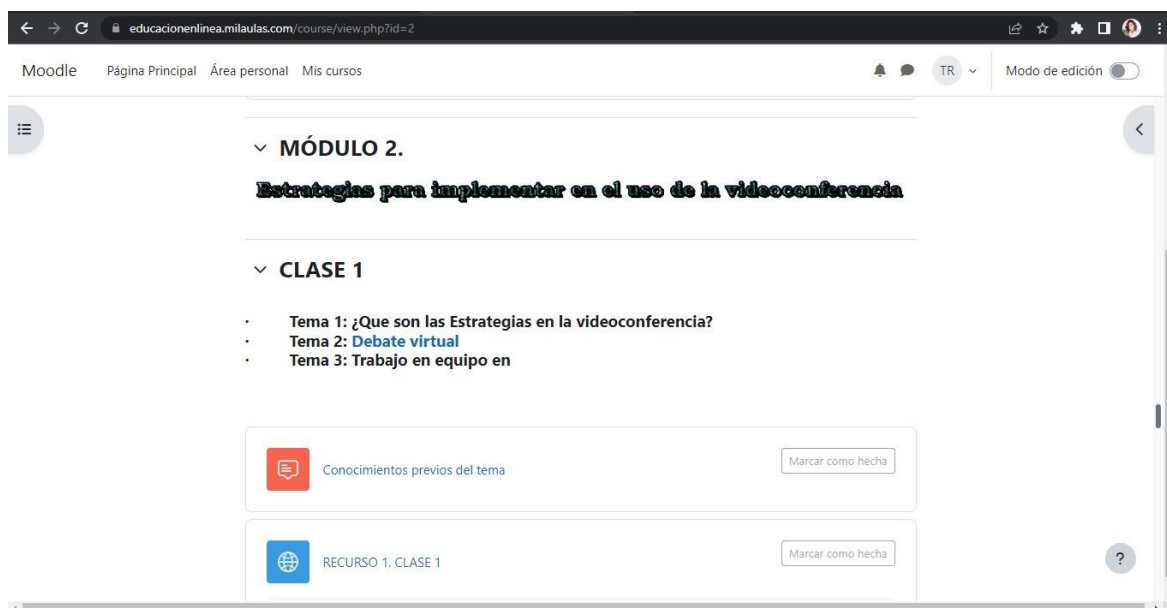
educacionenlinea.milaulas.com/course/view.php?id=2

Moodle Página Principal Área personal Mis cursos TR Modo de edición

MÓDULO 2.

Estrategias para implementar en el uso de la videoconferencia

CLASE 1

· Tema 1: ¿Que son las Estrategias en la videoconferencia?
· Tema 2: Debate virtual
· Tema 3: Trabajo en equipo en

Conocimientos previos del tema Marcar como hecha

RECURSO 1. CLASE 1 Marcar como hecha

?